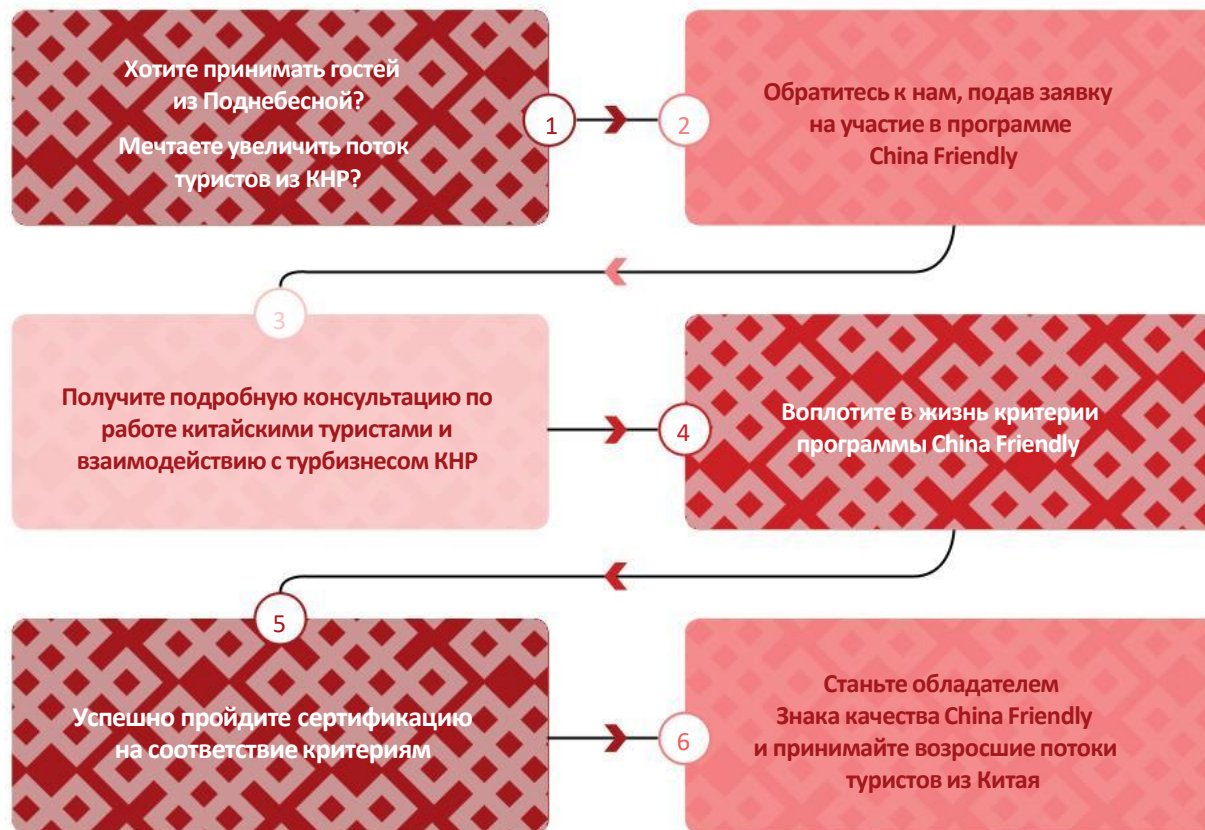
Хотите принимать гостей из Поднебесной?

Мечтаете увеличить поток туристов из КНР?

1

2

Обратитесь к нам, подав заявку на участие в программе China Friendly

3

Получите подробную консультацию по работе китайскими туристами и взаимодействию с турбизнесом КНР

4

Воплотите в жизнь критерии программы China Friendly

5

Успешно пройдите сертификацию на соответствие критериям

6

Станьте обладателем Знака качества China Friendly и принимайте возросшие потоки туристов из Китая